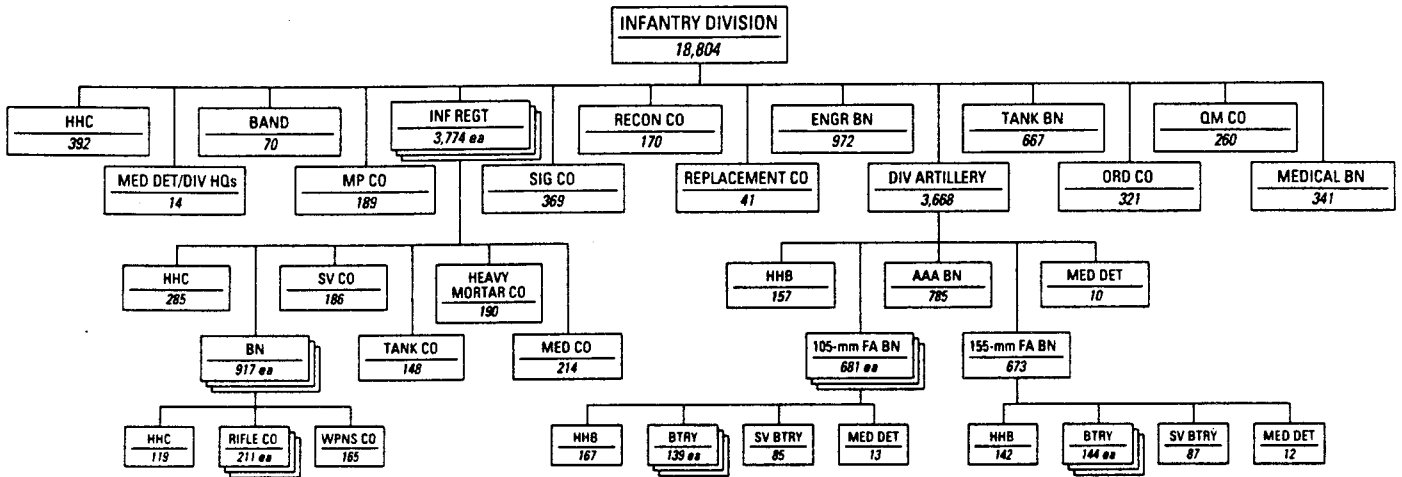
INFANTRY DIVISION
18,804

HHC
392

BAND
70

INF REGT
3,774 ea

RECON CO
170

ENGR BN
972

TANK BN
667

QM CO
260

MED DET/DIV HQs
14

MP CO
189

SIG CO
369

REPLACEMENT CO
41

DIV ARTILLERY
3,668

ORD CO
321

MEDICAL BN
341

HHC
285

SV CO
186

HEAVY MORTAR CO
190

HHB
157

AAA BN
785

MED DET
10

BN
917 ea

TANK CO
148

MED CO
214

105-mm FA BN
681 ea

155-mm FA BN
673

HHC
119

RIFLE CO
211 ea

WPNS CO
165

HHB
167

BTRY
139 ea

SV BTRY
85

MED DET
13

HHB
142

BTRY
144 ea

SV BTRY
87

MED DET
12